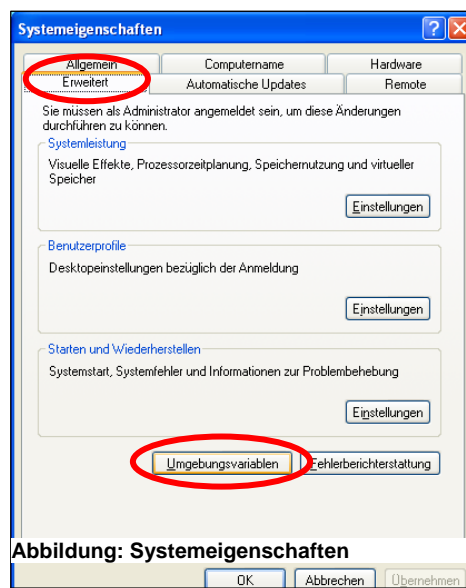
Systemeigenschaften

Allgemein | Computername | Hardware
Erweitert | Automatische Updates | Remote

Sie müssen als Administrator angemeldet sein, um diese Änderungen durchführen zu können.

Systemleistung

Visuelle Effekte, Prozessorzeitplanung, Speichernutzung und virtueller Speicher

Einstellungen

Benutzerprofile

Desktopeinstellungen bezüglich der Anmeldung

Einstellungen

Starten und Wiederherstellen

Systemstart, Systemfehler und Informationen zur Problembehebung

Einstellungen

Umgebungsvariablen

Fehlerberichterstattung

Abbildung: Systemeigenschaften

OK

Abbrechen

Übernehmen